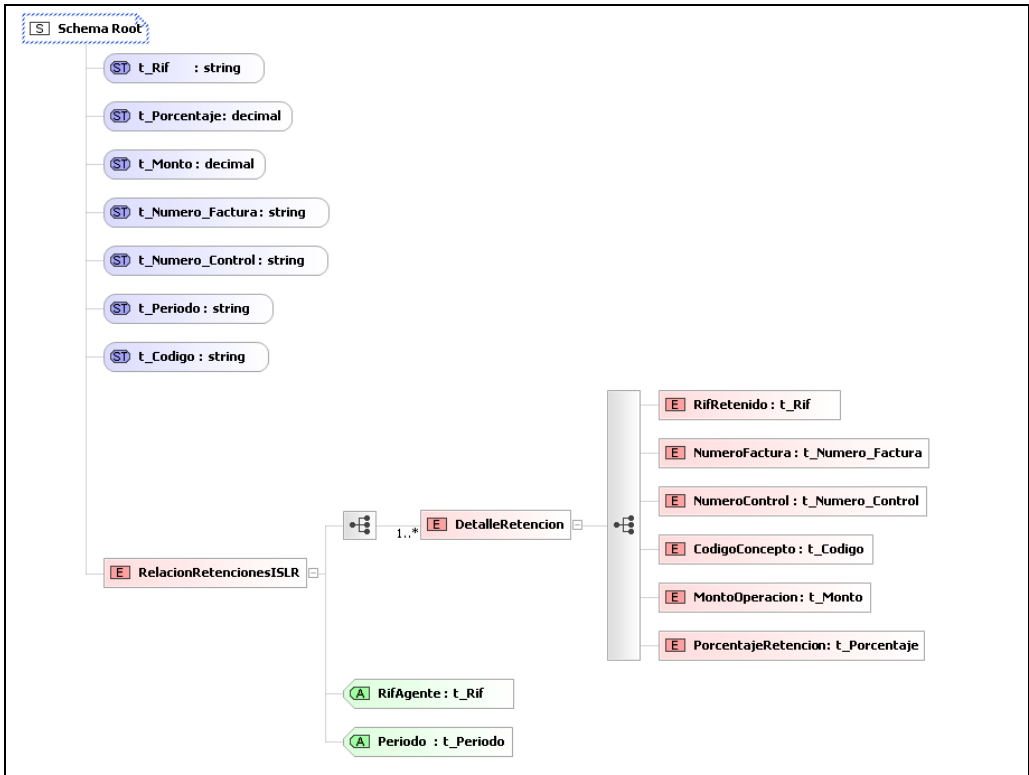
S Schema Root

ST t_Rif : string

ST t_Porcentaje: decimal

ST t_Monto : decimal

ST t_Numero_Factura : string

ST t_Numero_Control : string

ST t_Periodo : string

ST t_Codigo : string

E RelacionRetencionesISLR

1..*

E DetalleRetencion

E RifRetenido : t_Rif

E NumeroFactura : t_Numero_Factura

E NumeroControl : t_Numero_Control

E CodigoConcepto : t_Codigo

E MontoOperacion : t_Monto

E PorcentajeRetencion: t_Porcentaje

A RifAgente : t_Rif

A Periodo : t_Periodo